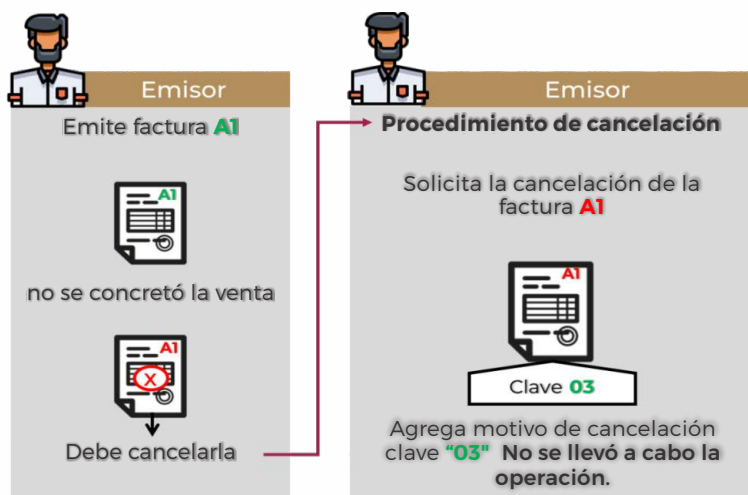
Emisor

Emite factura A1

A1

no se concretó la venta

A1

X

Debe cancelarla

Emisor

Procedimiento de cancelación

Solicita la cancelación de la factura A1

A1

Clave 03

Agrega motivo de cancelación clave "03" No se llevó a cabo la operación.